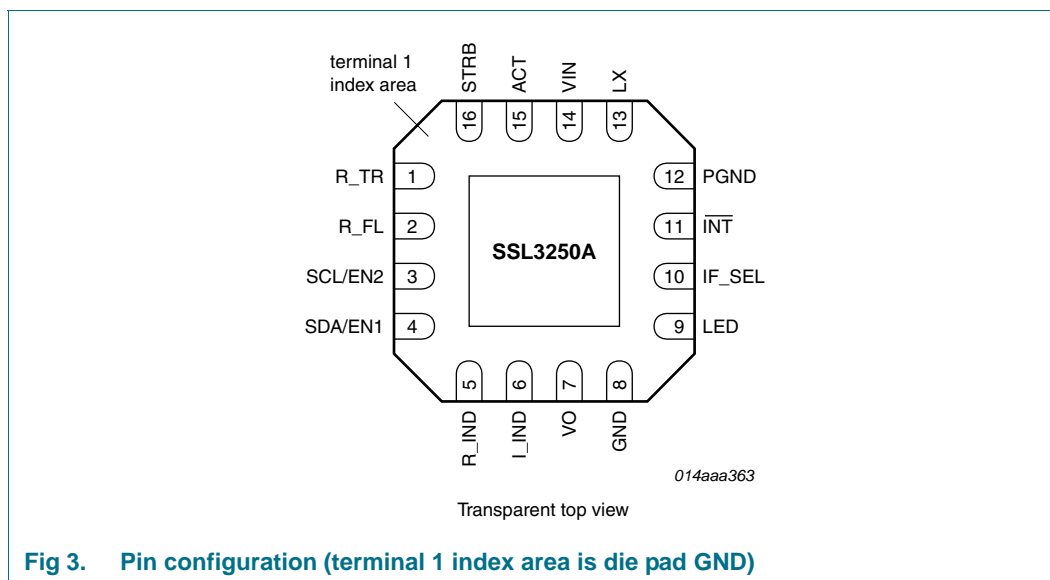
terminal 1 index area

STRB
ACT
VIN
LX

16
15
14
13

R_TR 1
R_FL 2
SCL/EN2 3
SDA/EN1 4

12 PGND
11 $\overline{INT}$
10 IF_SEL
9 LED

SSL3250A

5
6
7
8

R_IND
I_IND
VO
GND

014aaa363

Transparent top view

Fig 3. Pin configuration (terminal 1 index area is die pad GND)